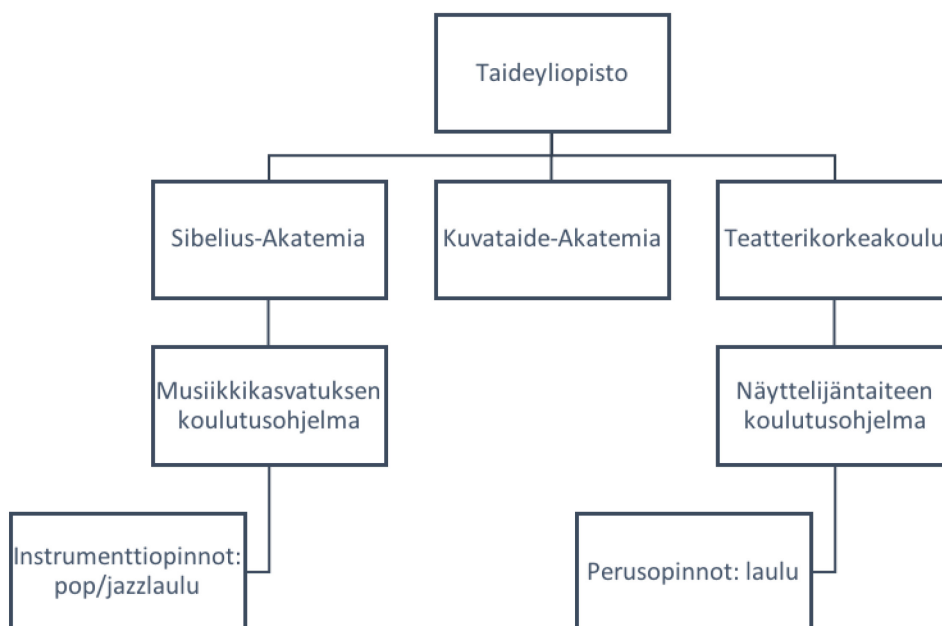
Taideyliopisto

Sibelius-Akatemia

Kuvataide-Akatemia

Teatterikorkeakoulu

Musiikkikasvatuksen koulutusohjelma

Näyttelijäntaiteen koulutusohjelma

Instrumenttiopinnot: pop/jazzlaulu

Perusopinnot: laulu